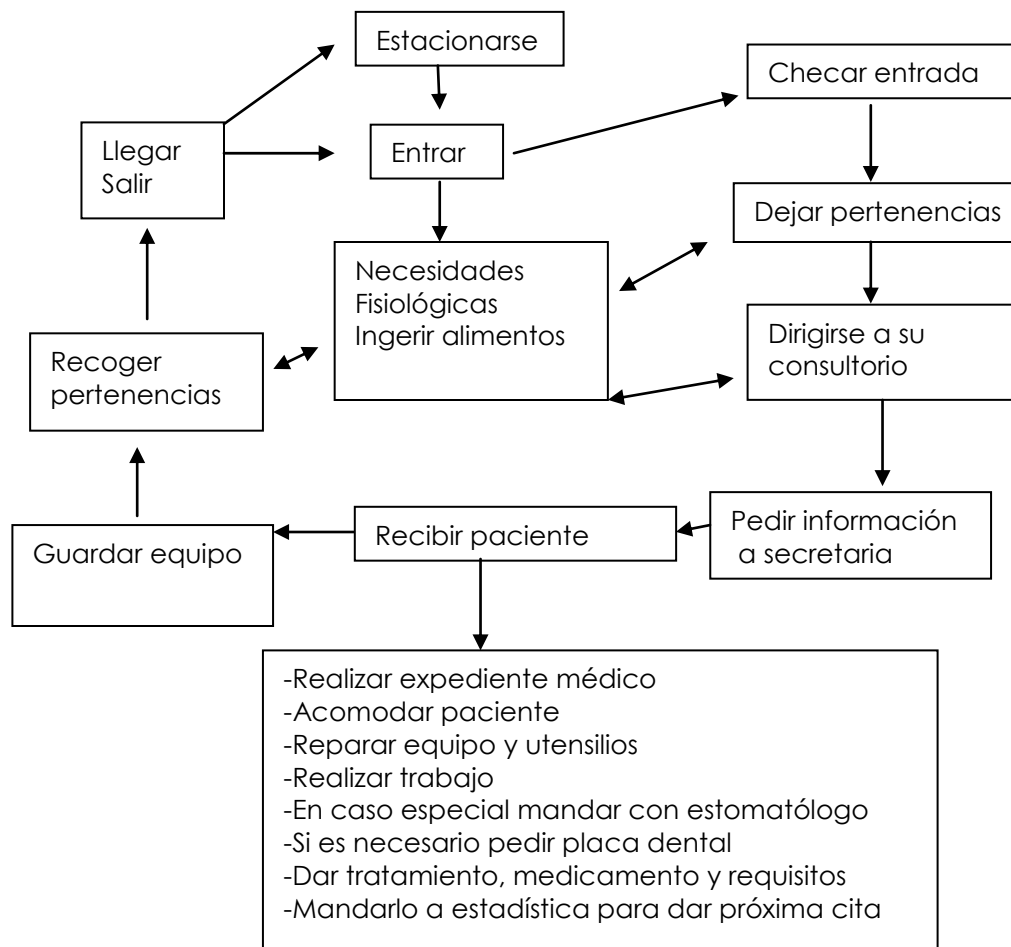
Estacionarse

Checar entrada

Llegar
Salir

Entrar

Dejar pertenencias

Necesidades
Fisiológicas
Ingerir alimentos

Dirigirse a su consultorio

Recoger pertenencias

Guardar equipo

Recibir paciente

Pedir información a secretaria

-Realizar expediente médico
-Acomodar paciente
-Reparar equipo y utensilios
-Realizar trabajo
-En caso especial mandar con estomatólogo
-Si es necesario pedir placa dental
-Dar tratamiento, medicamento y requisitos
-Mandarlo a estadística para dar próxima cita